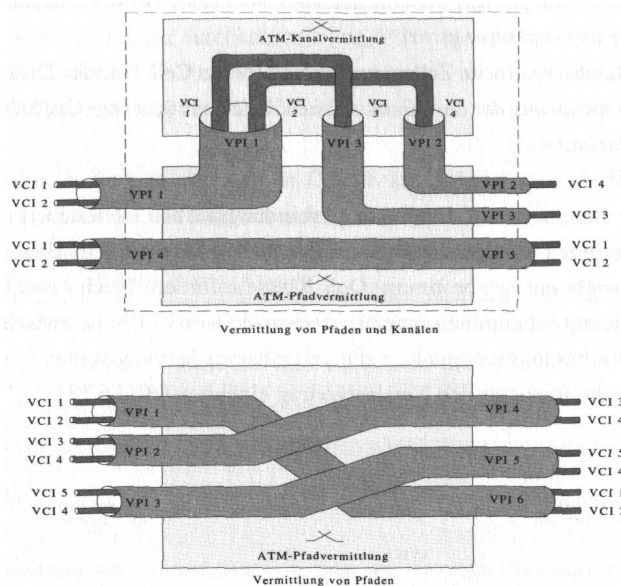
ATM-Kanalvermittlung

VCI 1
VCI 2
VCI 3
VCI 4

VPI 1
VPI 3
VPI 2

VCI 1
VCI 2
VPI 1

VPI 2
VCI 4
VPI 3
VCI 3

VCI 1
VCI 2
VPI 4
VPI 5
VCI 1
VCI 2

ATM-Pfadvermittlung

Vermittlung von Pfaden und Kanälen

VCI 1
VCI 2
VPI 1
VPI 4
VCI 3
VCI 4

VCI 3
VCI 4
VPI 2
VPI 5
VCI 5
VCI 4

VCI 5
VCI 4
VPI 3
VPI 6
VCI 1
VCI 2

ATM-Pfadvermittlung

Vermittlung von Pfaden